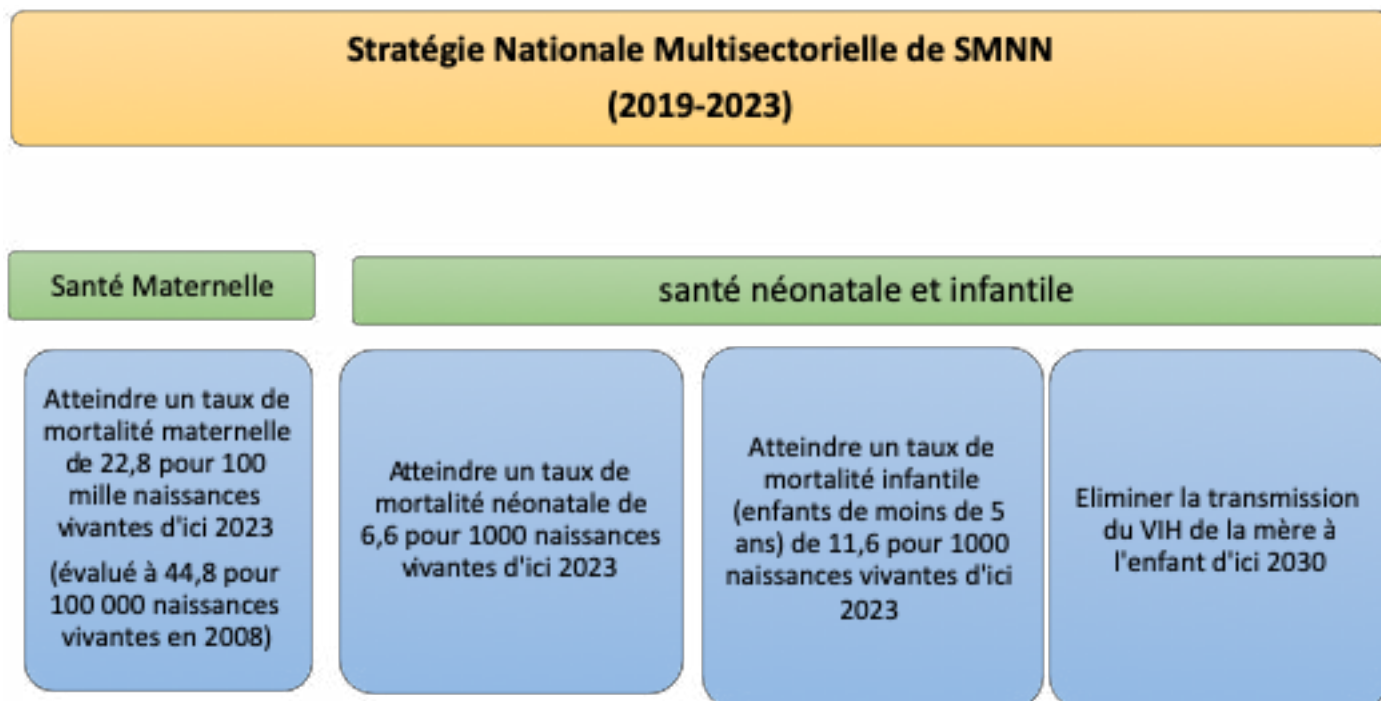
Stratégie Nationale Multisectorielle de SMNN
(2019-2023)

Santé Maternelle

santé néonatale et infantile

Atteindre un taux de mortalité maternelle de 22,8 pour 100 mille naissances vivantes d'ici 2023

(évalué à 44,8 pour 100 000 naissances vivantes en 2008)

Atteindre un taux de mortalité néonatale de 6,6 pour 1000 naissances vivantes d'ici 2023

Atteindre un taux de mortalité infantile (enfants de moins de 5 ans) de 11,6 pour 1000 naissances vivantes d'ici 2023

Eliminer la transmission du VIH de la mère à l'enfant d'ici 2030